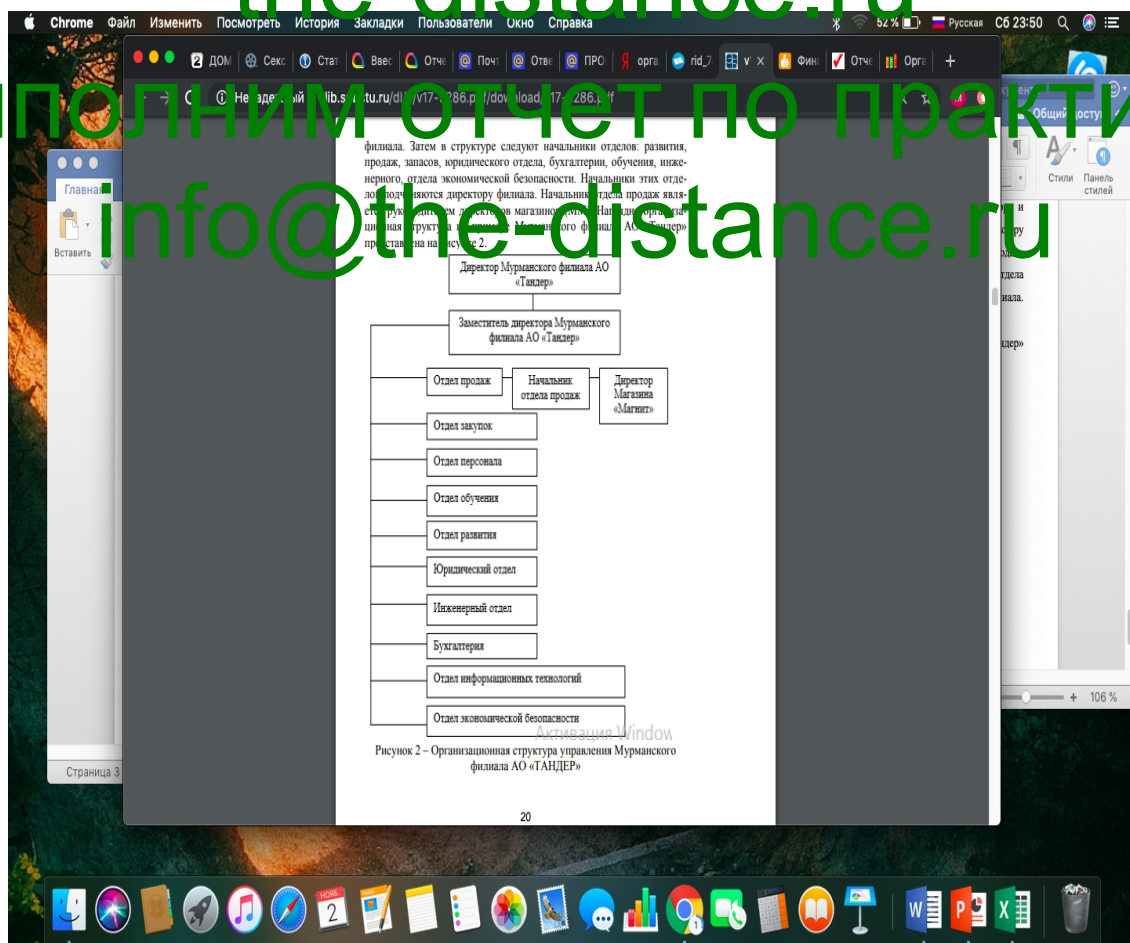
Chrome Файл Изменить Посмотреть История Закладки Пользователи Окно Справка

the-distance.ru

52 % Русская Сб 23:50

ДОМ Секс Стат Введ Отче Почт Отве ПРО орга rid_7 v Фин Отче Орга +

Не защищённый lib.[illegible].ru/dl/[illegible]/17-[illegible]286.pdf/download/17-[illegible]286.pdf

полним отчет по практи

info@the-distance.ru

филиала. Затем в структуре следуют начальники отделов: развития, продаж, запасов, юридического отдела, бухгалтерии, обучения, инженерного, отдела экономической безопасности. Начальники этих отделов подчиняются директору филиала. Начальник отдела продаж является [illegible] директоров магазинов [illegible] Наглядно организационная структура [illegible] Мурманского филиала АО «Тандер» представлена на рисунке 2.

Директор Мурманского филиала АО «Тандер»

Заместитель директора Мурманского филиала АО «Тандер»

Отдел продаж

Начальник отдела продаж

Директор Магазина «Магнит»

Отдел закупок

Отдел персонала

Отдел обучения

Отдел развития

Юридический отдел

Инженерный отдел

Бухгалтерия

Отдел информационных технологий

Отдел экономической безопасности

Активация Window

Рисунок 2 – Организационная структура управления Мурманского филиала АО «ТАНДЕР»

20

Главная

Вставить

Страница 3

Общий доступ

Стили

Панель стилей

и

ру

отдела

лиала.

ндер»

106 %